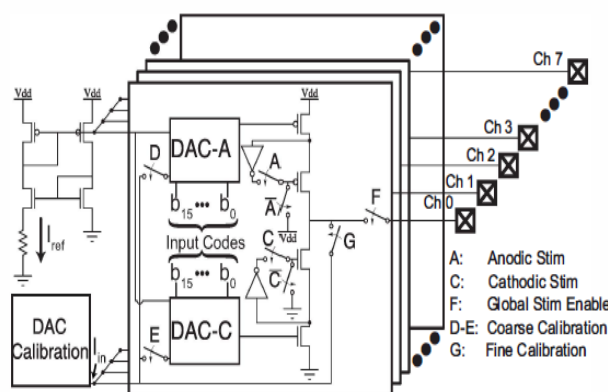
Vdd
Vdd
Vdd
DAC-A
D
A
$\overline{A}$
$b_{15} \cdots b_0$
Input Codes
$b_{15} \cdots b_0$
C
Vdd
$\overline{C}$
G
F
$I_{ref}$
DAC Calibration
$I_{in}$
E
DAC-C
Ch 7
Ch 3
Ch 2
Ch 1
Ch 0
A: Anodic Stim
C: Cathodic Stim
F: Global Stim Enable
D-E: Coarse Calibration
G: Fine Calibration